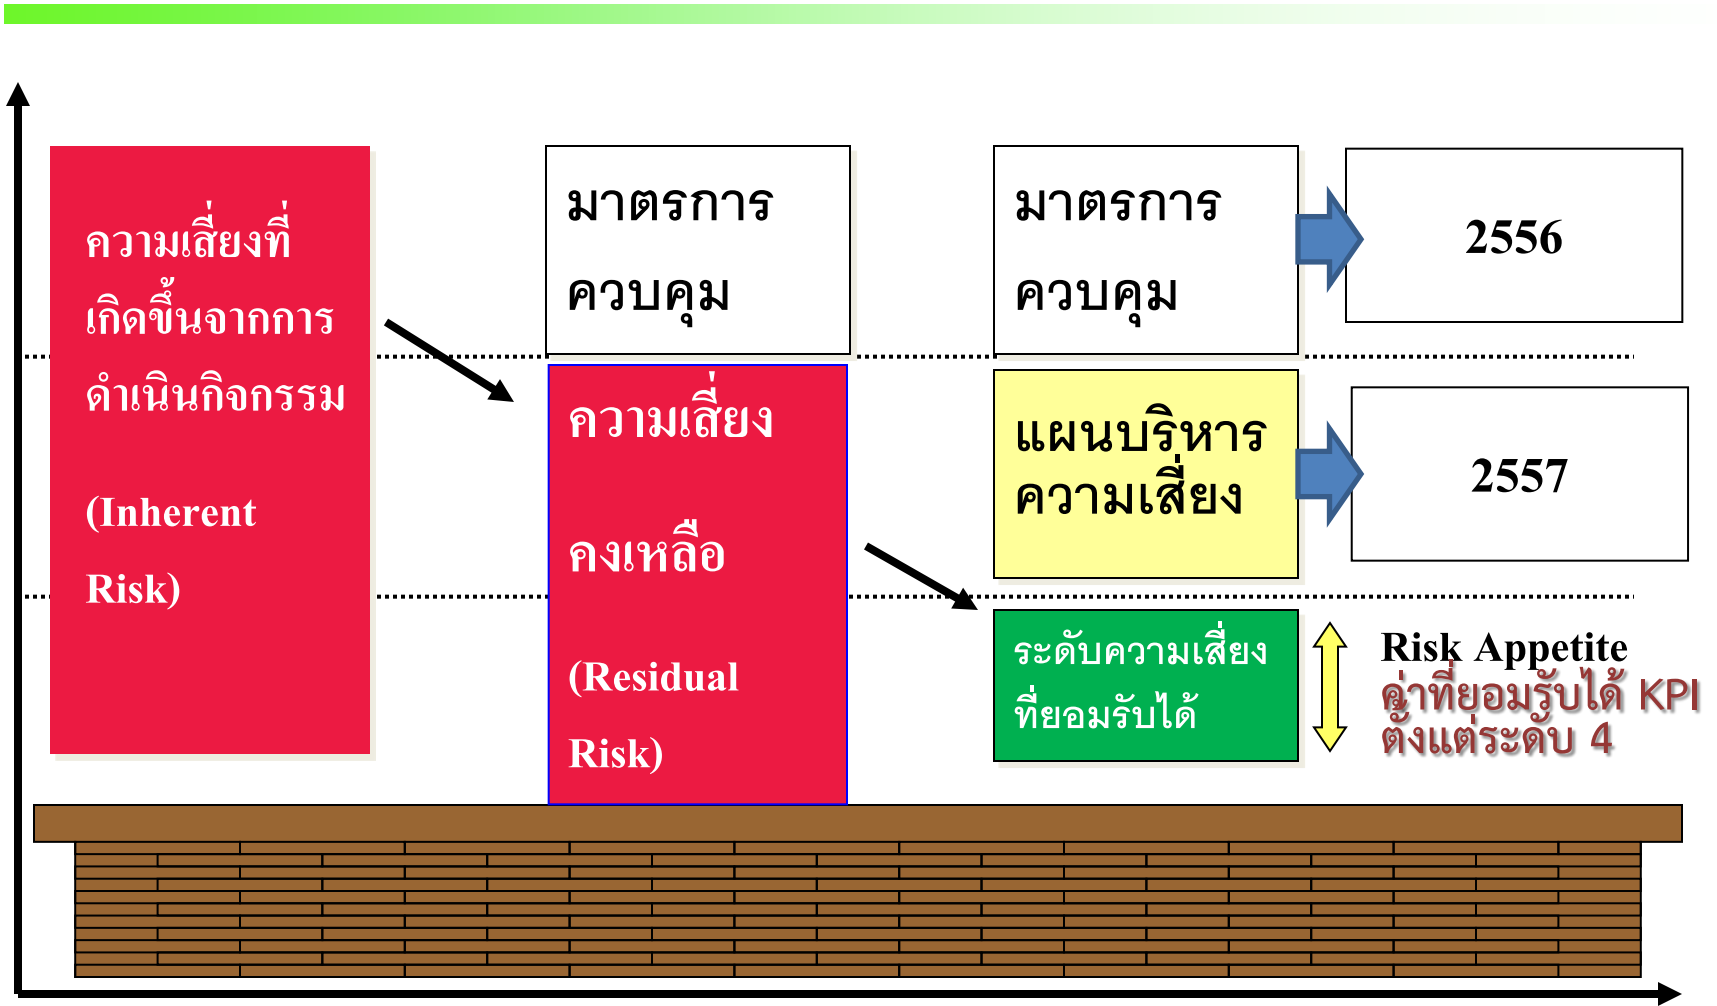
ความเสี่ยงที่เกิดขึ้นจากการดำเนินกิจกรรม

(Inherent Risk)

มาตรการควบคุม

ความเสี่ยงคงเหลือ

(Residual Risk)

มาตรการควบคุม

2556

แผนบริหารความเสี่ยง

2557

ระดับความเสี่ยงที่ยอมรับได้

Risk Appetite
ค่าที่ยอมรับได้ KPI ตั้งแต่ระดับ 4